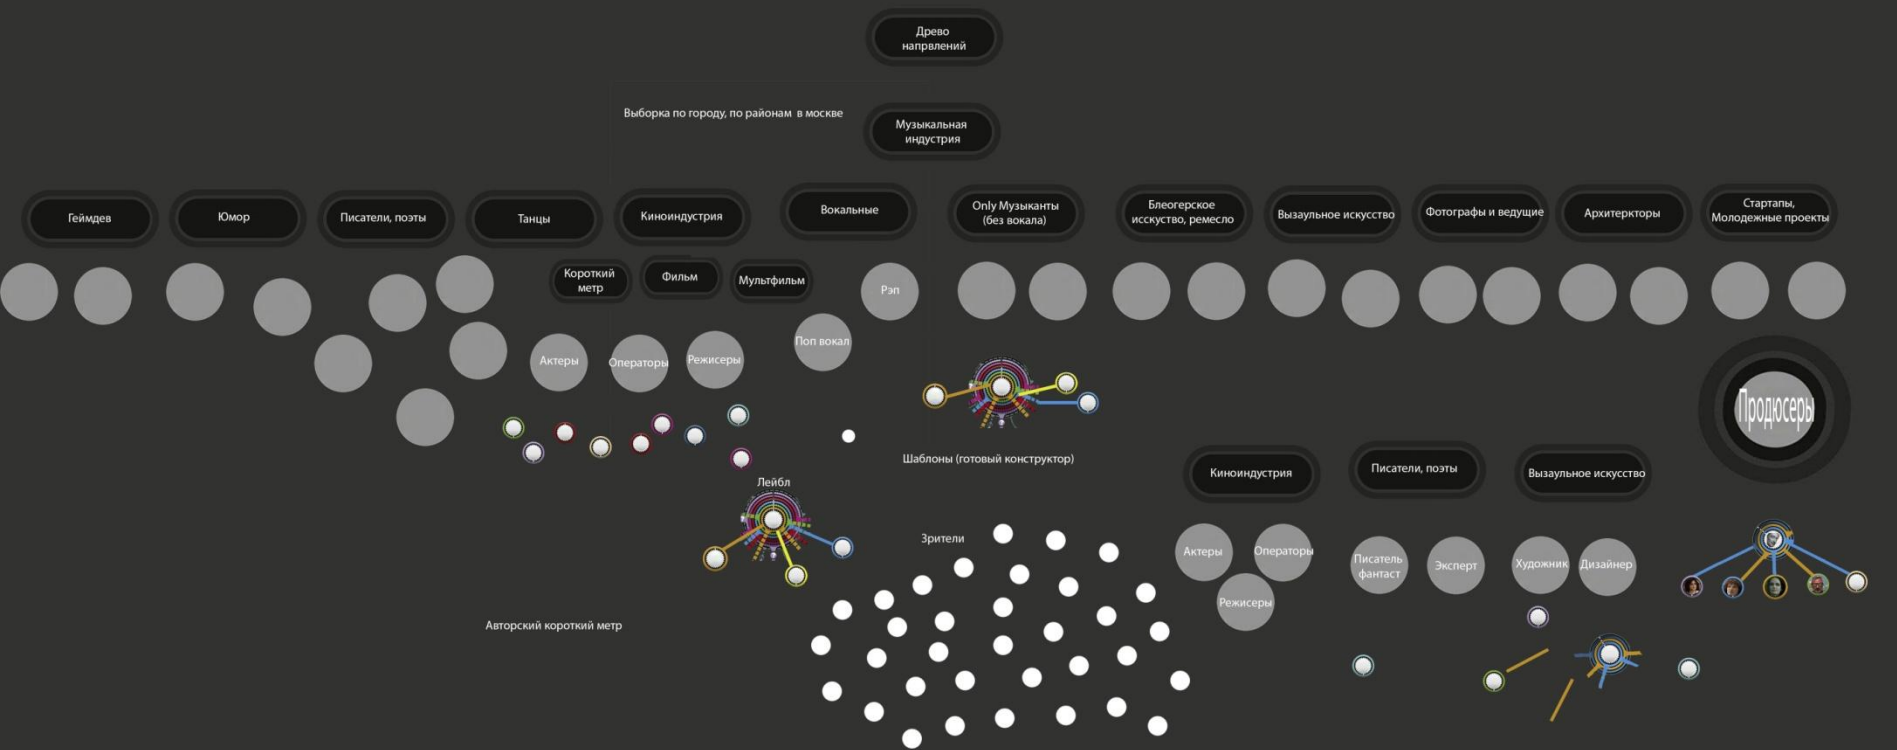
Древо напрвлений

Выборка по городу, по районам в москве

Музыкальная индустрия

Геймдев

Юмор

Писатели, поэты

Танцы

Киноиндустрия

Вокальные

Only Музыканты (без вокала)

Блеогерское исскуство, ремесло

Вызаульное искусство

Фотографы и ведущие

Архитеркторы

Стартапы, Молодежные проекты

Короткий метр

Фильм

Мультфильм

Рэп

Поп вокал

Актеры

Операторы

Режисеры

Продюсеры

Шаблоны (готовый конструктор)

Лейбл

Киноиндустрия

Писатели, поэты

Вызаульное искусство

Зрители

Актеры

Операторы

Режисеры

Писатель фантаст

Эксперт

Художник

Дизайнер

Авторский короткий метр